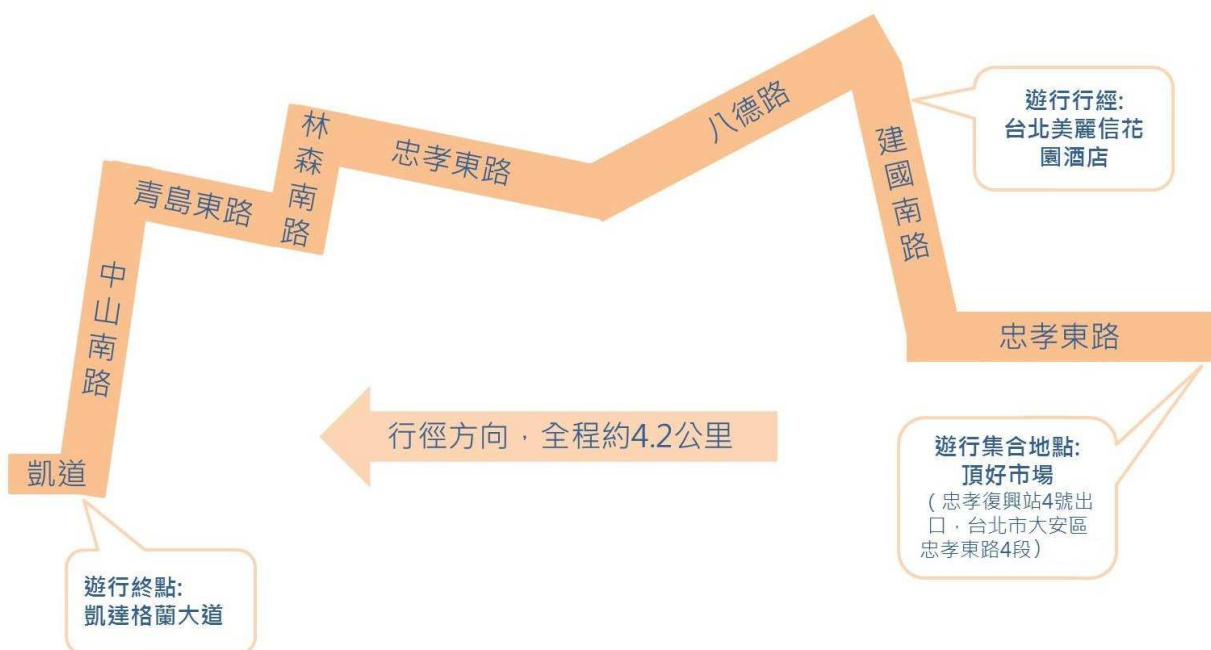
遊行行經:
台北美麗信花園酒店

林森南路

忠孝東路

八德路

青島東路

建國南路

中山南路

忠孝東路

行徑方向，全程約4.2公里

凱道

遊行集合地點:
頂好市場
（忠孝復興站4號出口，台北市大安區忠孝東路4段）

遊行終點:
凱達格蘭大道